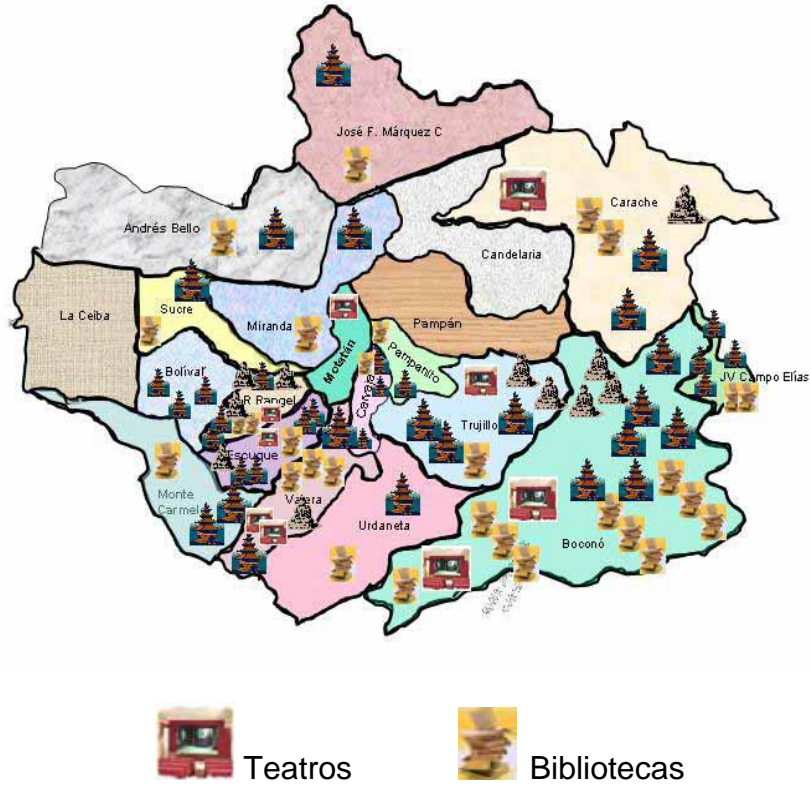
José F. Márquez C

Carache

Andrés Bello

Candelaria

La Ceiba

Sucre

Miranda

Pampán

Motatán

Pampanito

JV Campo Elías

Bolívar

R Rangel

Carvajal

Trujillo

Escuque

Monte Carmelo

Valera

Urdaneta

Boconó

Teatros

Bibliotecas